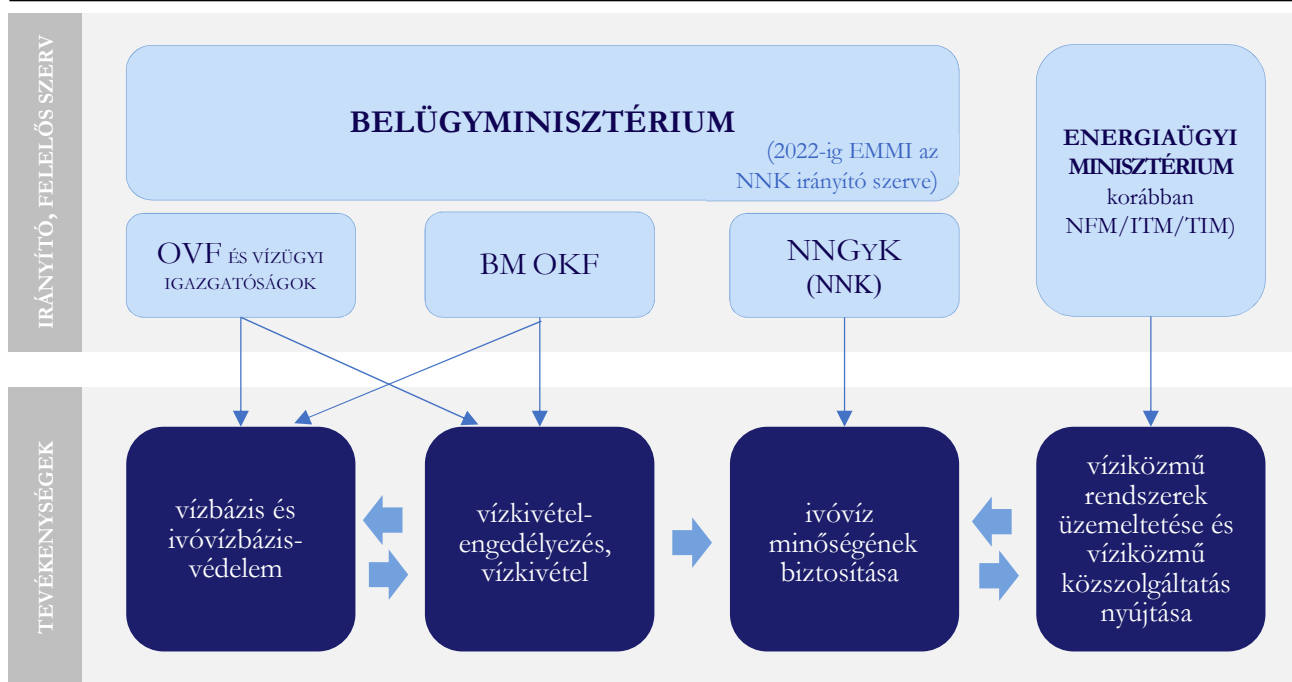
IRÁNYÍTÓ, FELELŐS SZERV

BELÜGYMINISZTÉRIUM

(2022-ig EMMI az NNK irányító szerve)

ENERGIAÜGYI MINISZTÉRIUM korábban NFM/ITM/TIM)

OVF ÉS VÍZÜGYI IGAZGATÓSÁGOK

BM OKF

NNGYK (NNK)

TEVÉKENYSÉGEK

vízbázis és ivóvízbázis-védelem

vízkivétel-engedélyezés, vízkivétel

ivóvíz minőségének biztosítása

víziközmű rendszerek üzemeltetése és víziközmű közszolgáltatás nyújtása